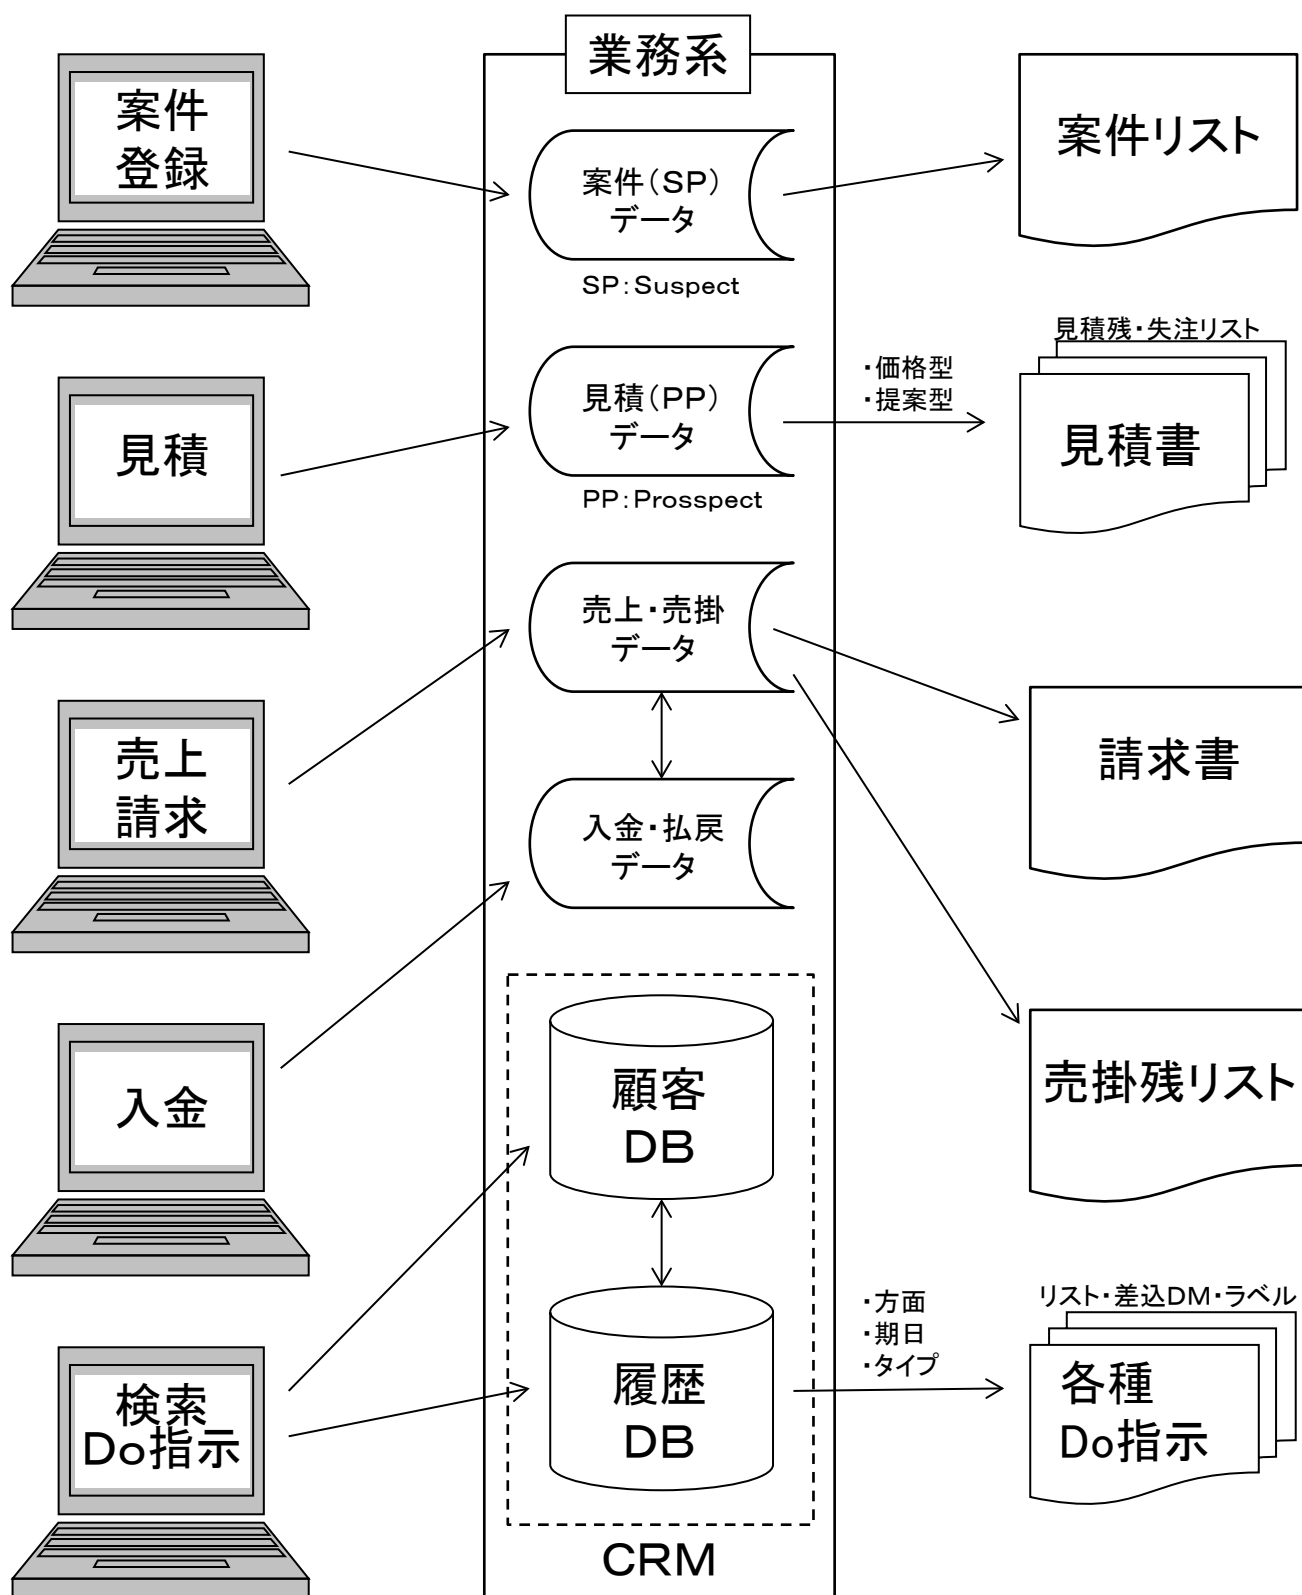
業務系

案件登録

案件(SP)データ

SP:Suspect

案件リスト

見積

見積(PP)データ

PP:Prosspect

・価格型
・提案型

見積残・失注リスト

見積書

売上請求

売上・売掛データ

請求書

入金・払戻データ

売掛残リスト

入金

顧客DB

検索Do指示

履歴DB

・方面
・期日
・タイプ

リスト・差込DM・ラベル

各種Do指示

CRM